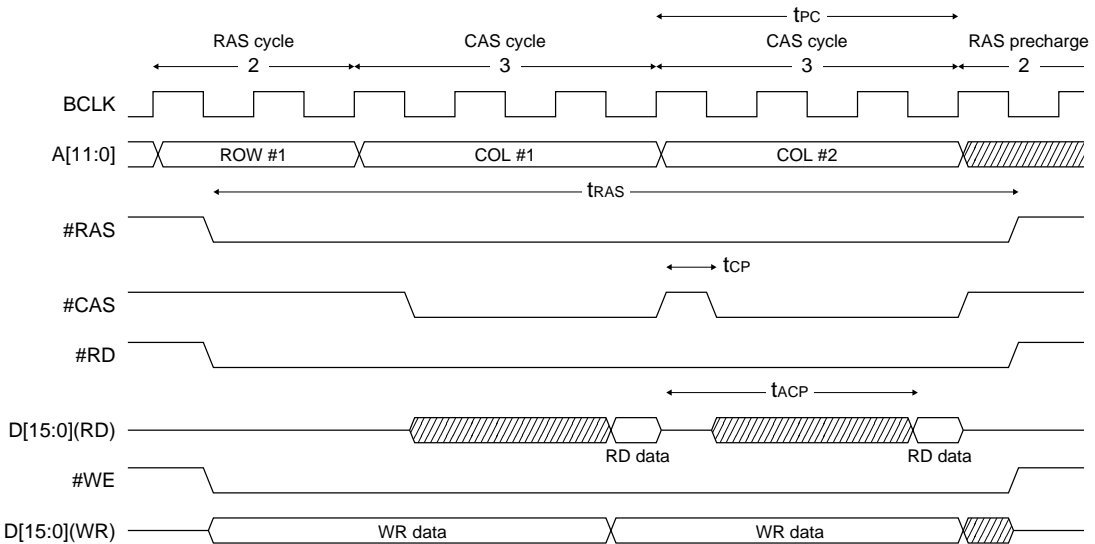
$t_{PC}$

RAS cycle 2

CAS cycle 3

CAS cycle 3

RAS precharge 2

BCLK

A[11:0]

ROW #1

COL #1

COL #2

$t_{RAS}$

#RAS

$t_{CP}$

#CAS

#RD

$t_{ACP}$

D[15:0](RD)

RD data

RD data

#WE

D[15:0](WR)

WR data

WR data